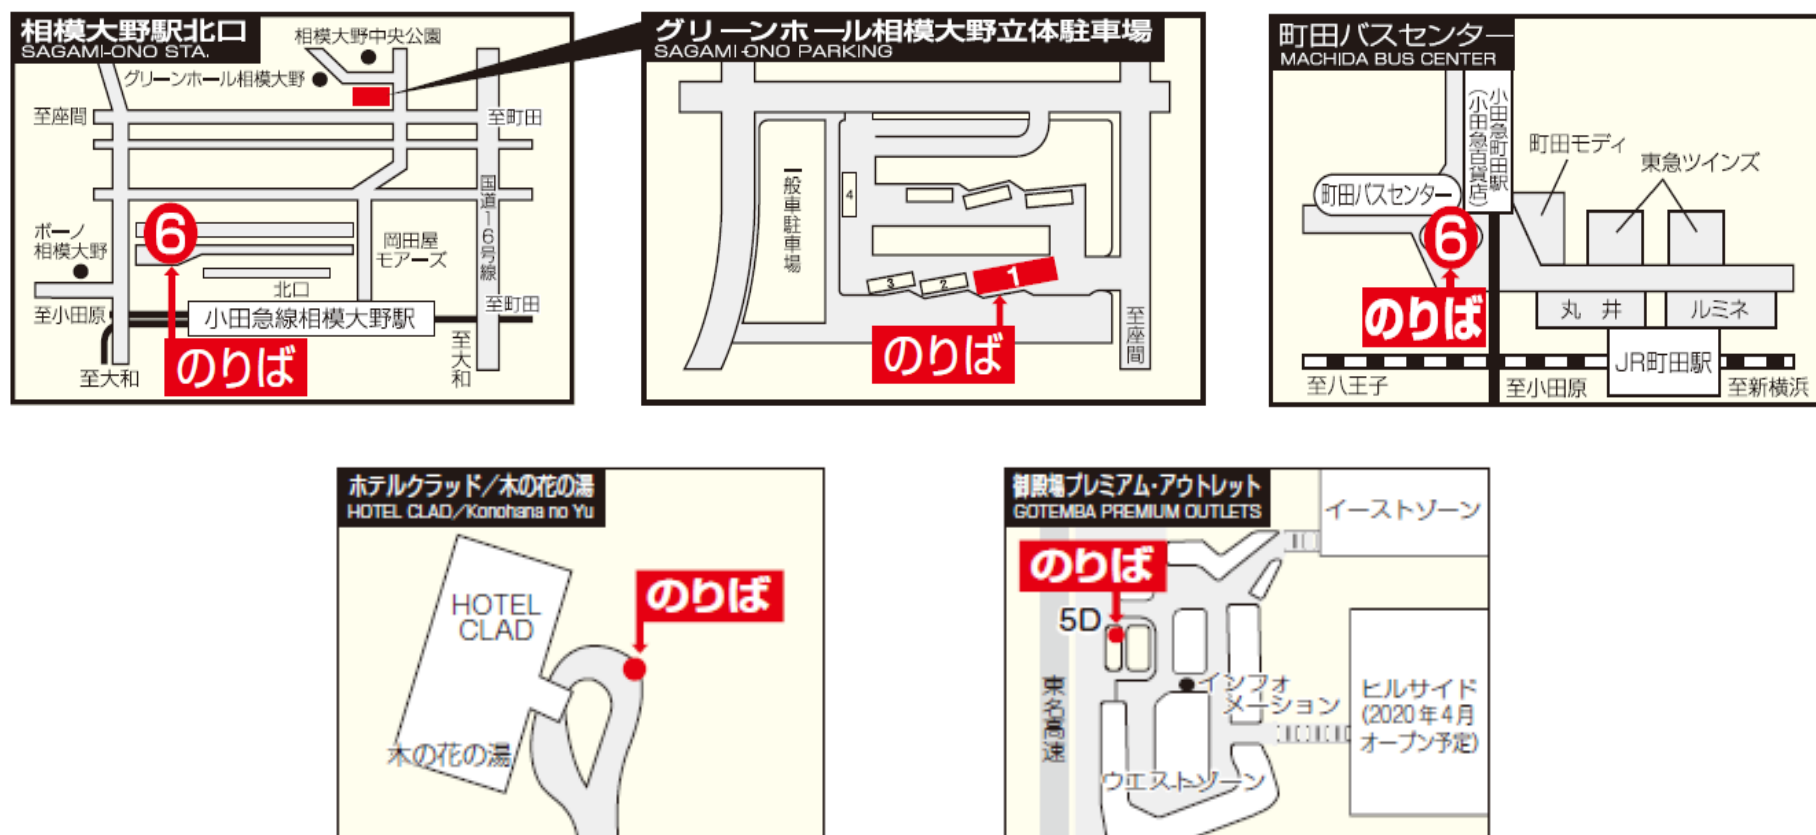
相模大野駅北口
SAGAMI-ONO STA.

相模大野中央公園
グリーンホール相模大野
至座間
至町田
国道16号線
ボーノ相模大野
6
岡田屋モアーズ
北口
至町田
至小田原
小田急線相模大野駅
至大和
至大和
のりば

グリーンホール相模大野立体駐車場
SAGAMI-ONO PARKING

一般車駐車場
4
3
2
1
至座間
のりば

町田バスセンター
MACHIDA BUS CENTER

小田急町田駅（小田急百貨店）
町田モディ
東急ツインズ
町田バスセンター
6
のりば
丸井
ルミネ
JR町田駅
至八王子
至小田原
至新横浜

ホテルクラッド／木の花の湯
HOTEL CLAD／Konohana no Yu

HOTEL CLAD
のりば
木の花の湯

御殿場プレミアム・アウトレット
GOTEMBA PREMIUM OUTLETS

イーストゾーン
のりば
5D
インフォメーション
東名高速
ヒルサイド（2020年4月オープン予定）
ウエストゾーン